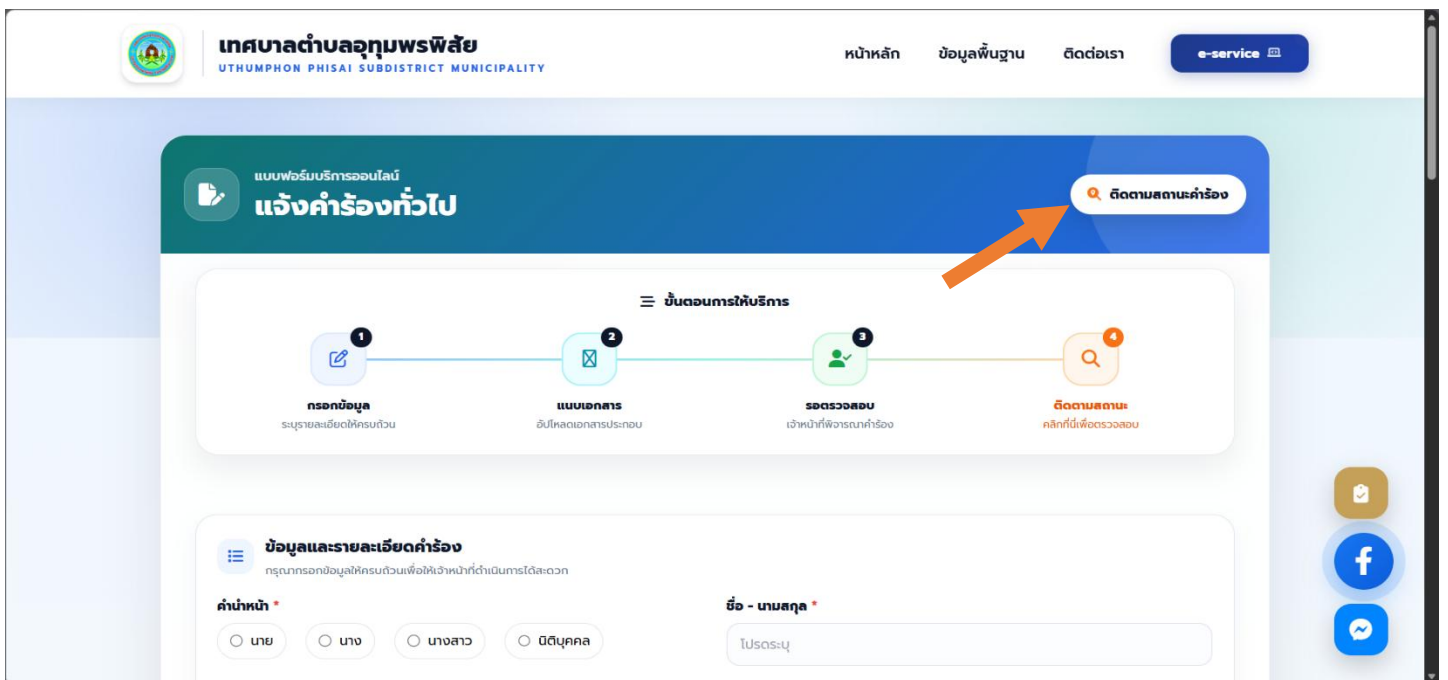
เทศบาลตำบลอุทุมพรพิสัย
UTHUMPHON PHISAI SUBDISTRICT MUNICIPALITY

หน้าหลัก ข้อมูลพื้นฐาน ติดต่อเรา e-service

แบบฟอร์มบริการออนไลน์
แจ้งคำร้องทั่วไป

ติดตามสถานะคำร้อง

ขั้นตอนการให้บริการ

1
กรอกข้อมูล
ระบุรายละเอียดให้ครบถ้วน

2
แนบเอกสาร
อัปโหลดเอกสารประกอบ

3
รอตรวจสอบ
เจ้าหน้าที่พิจารณาคำร้อง

4
ติดตามสถานะ
คลิกที่นี่เพื่อตรวจสอบ

ข้อมูลและรายละเอียดคำร้อง
กรุณากรอกข้อมูลให้ครบถ้วนเพื่อให้เจ้าหน้าที่ดำเนินการได้สะดวก

คำนำหน้า *
นาย
นาง
นางสาว
นิติบุคคล

ชื่อ - นามสกุล *
โปรดระบุ